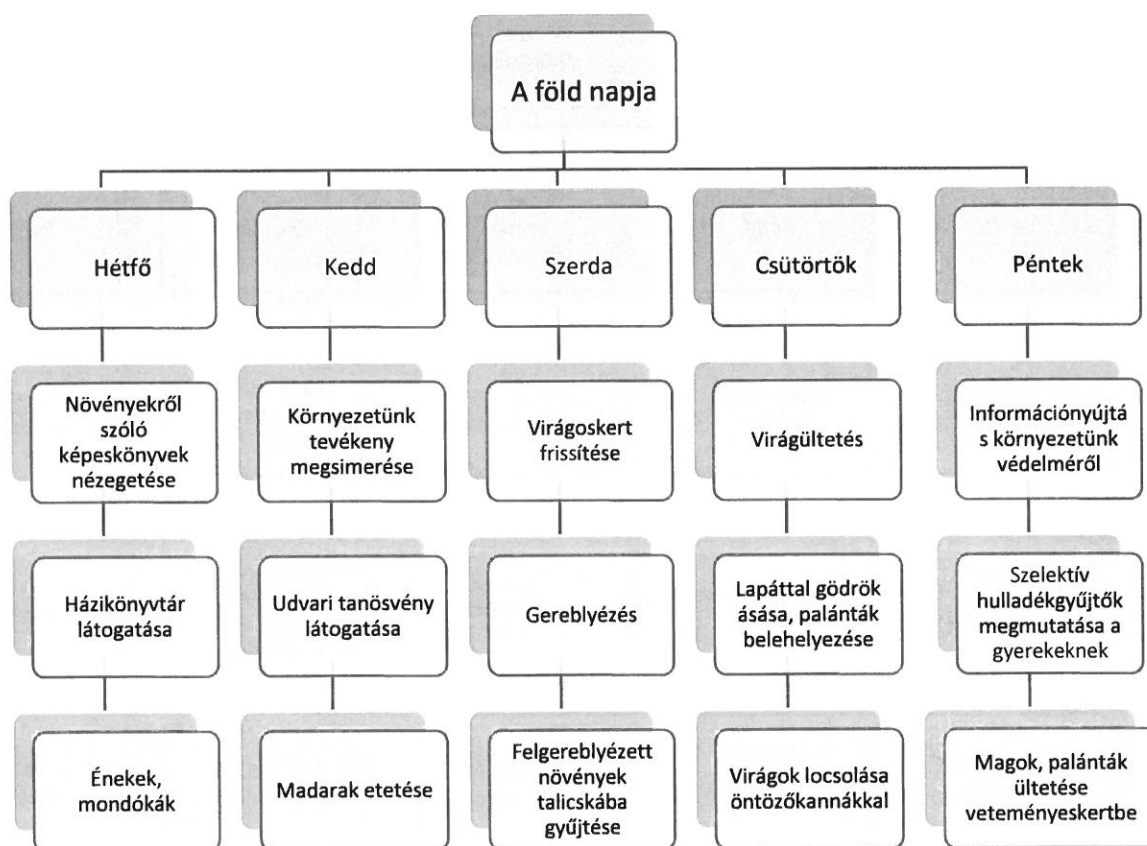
A föld napja

Hétfő

Növényekről szóló képeskönyvek nézegetése

Házikönyvtár látogatása

Énekek, mondókák

Kedd

Környezetünk tevékeny megsimerése

Udvari tanösvény látogatása

Madarak etetése

Szerda

Virágoskert frissítése

Gereblyézés

Felgereblyézett növények talicskába gyűjtése

Csütörtök

Virágültetés

Lapáttal gödrök ásása, palánták belehelyezése

Virágok locsolása öntözőkannákkal

Péntek

Információnyújtás környezetünk védelméről

Szelektív hulladékgyűjtők megmutatása a gyerekeknek

Magok, palánták ültetése veteményeskertbe